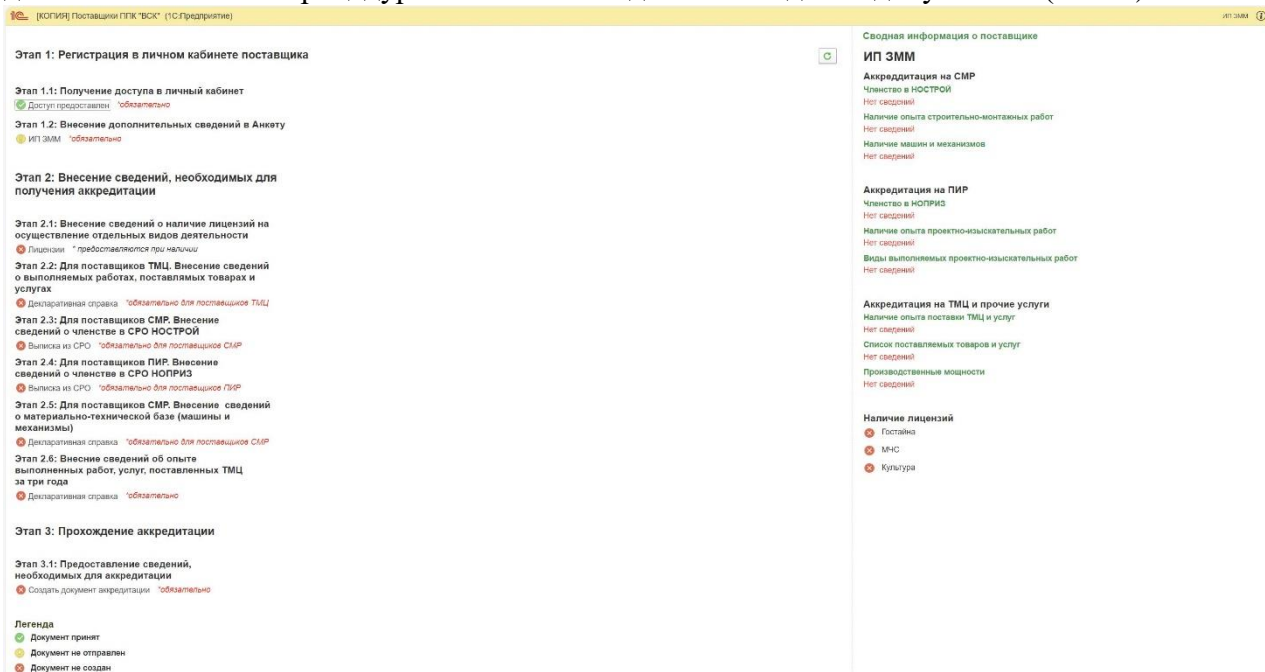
[КОПИЯ] Поставщики ППК "ВСК" (1С:Предприятие)

ИП ЗММ

Этап 1: Регистрация в личном кабинете поставщика

Этап 1.1: Получение доступа в личный кабинет
Доступ предоставлен *обязательно

Этап 1.2: Внесение дополнительных сведений в Анкету
ИП ЗММ *обязательно

Этап 2: Внесение сведений, необходимых для получения аккредитации

Этап 2.1: Внесение сведений о наличие лицензий на осуществление отдельных видов деятельности
Лицензии * предоставляются при наличии

Этап 2.2: Для поставщиков ТМЦ. Внесение сведений о выполняемых работах, поставлямых товарах и услугах
Декларативная справка *обязательно для поставщиков ТМЦ

Этап 2.3: Для поставщиков СМР. Внесение сведений о членстве в СРО НОСТРОЙ
Выписка из СРО *обязательно для поставщиков СМР

Этап 2.4: Для поставщиков ПИР. Внесение сведений о членстве в СРО НОПРИЗ
Выписка из СРО *обязательно для поставщиков ПИР

Этап 2.5: Для поставщиков СМР. Внесение сведений о материально-технической базе (машины и механизмы)
Декларативная справка *обязательно для поставщиков СМР

Этап 2.6: Внесение сведений об опыте выполненных работ, услуг, поставленных ТМЦ за три года
Декларативная справка *обязательно

Этап 3: Прохождение аккредитации

Этап 3.1: Предоставление сведений, необходимых для аккредитации
Создать документ аккредитации *обязательно

Легенда
Документ принят
Документ не отправлен
Документ не создан

Сводная информация о поставщике

ИП ЗММ

Аккредитация на СМР
Членство в НОСТРОЙ
Нет сведений
Наличие опыта строительно-монтажных работ
Нет сведений
Наличие машин и механизмов
Нет сведений

Аккредитация на ПИР
Членство в НОПРИЗ
Нет сведений
Наличие опыта проектно-изыскательных работ
Нет сведений
Виды выполняемых проектно-изыскательных работ
Нет сведений

Аккредитация на ТМЦ и прочие услуги
Наличие опыта поставки ТМЦ и услуг
Нет сведений
Список поставляемых товаров и услуг
Нет сведений
Производственные мощности
Нет сведений

Наличие лицензий
Гостайна
МЧС
Культура